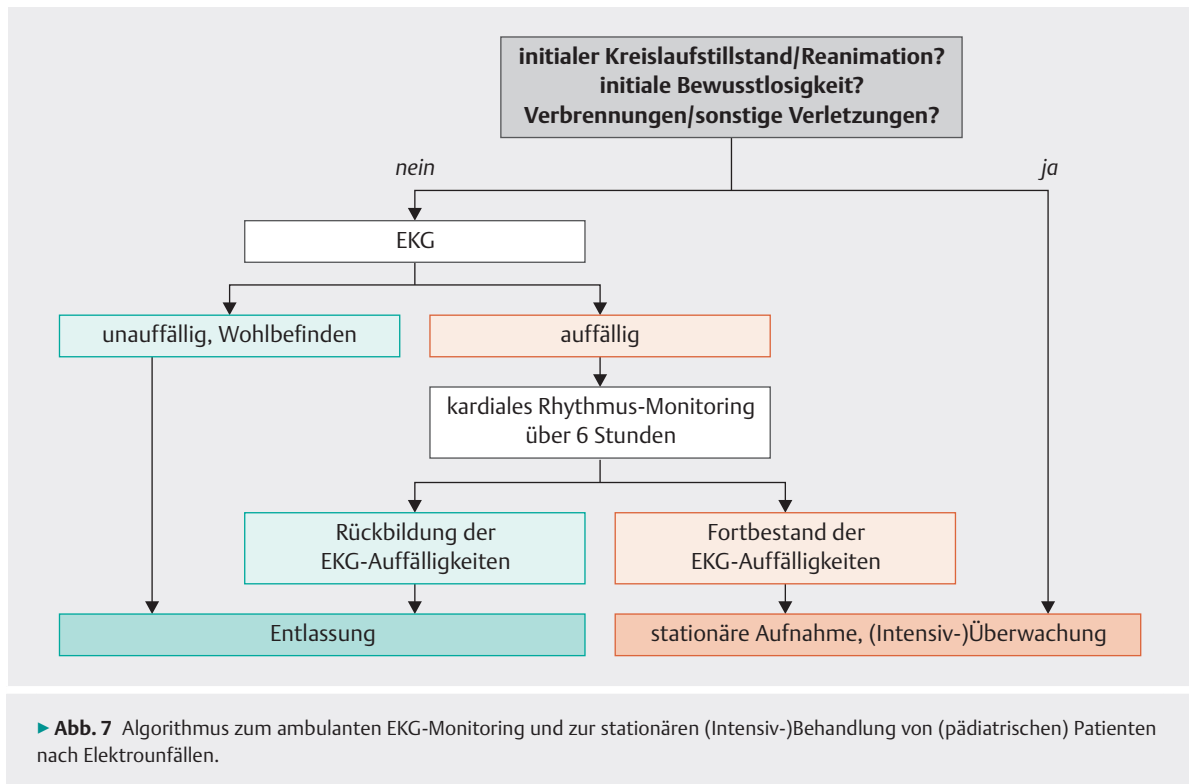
initialer Kreislaufstillstand/Reanimation?
initiale Bewusstlosigkeit?
Verbrennungen/sonstige Verletzungen?

nein

ja

EKG

unauffällig, Wohlbefinden

auffällig

kardiales Rhythmus-Monitoring über 6 Stunden

Rückbildung der EKG-Auffälligkeiten

Fortbestand der EKG-Auffälligkeiten

Entlassung

stationäre Aufnahme, (Intensiv-)Überwachung

▶ Abb. 7 Algorithmus zum ambulanten EKG-Monitoring und zur stationären (Intensiv-)Behandlung von (pädiatrischen) Patienten nach Elektrounfällen.